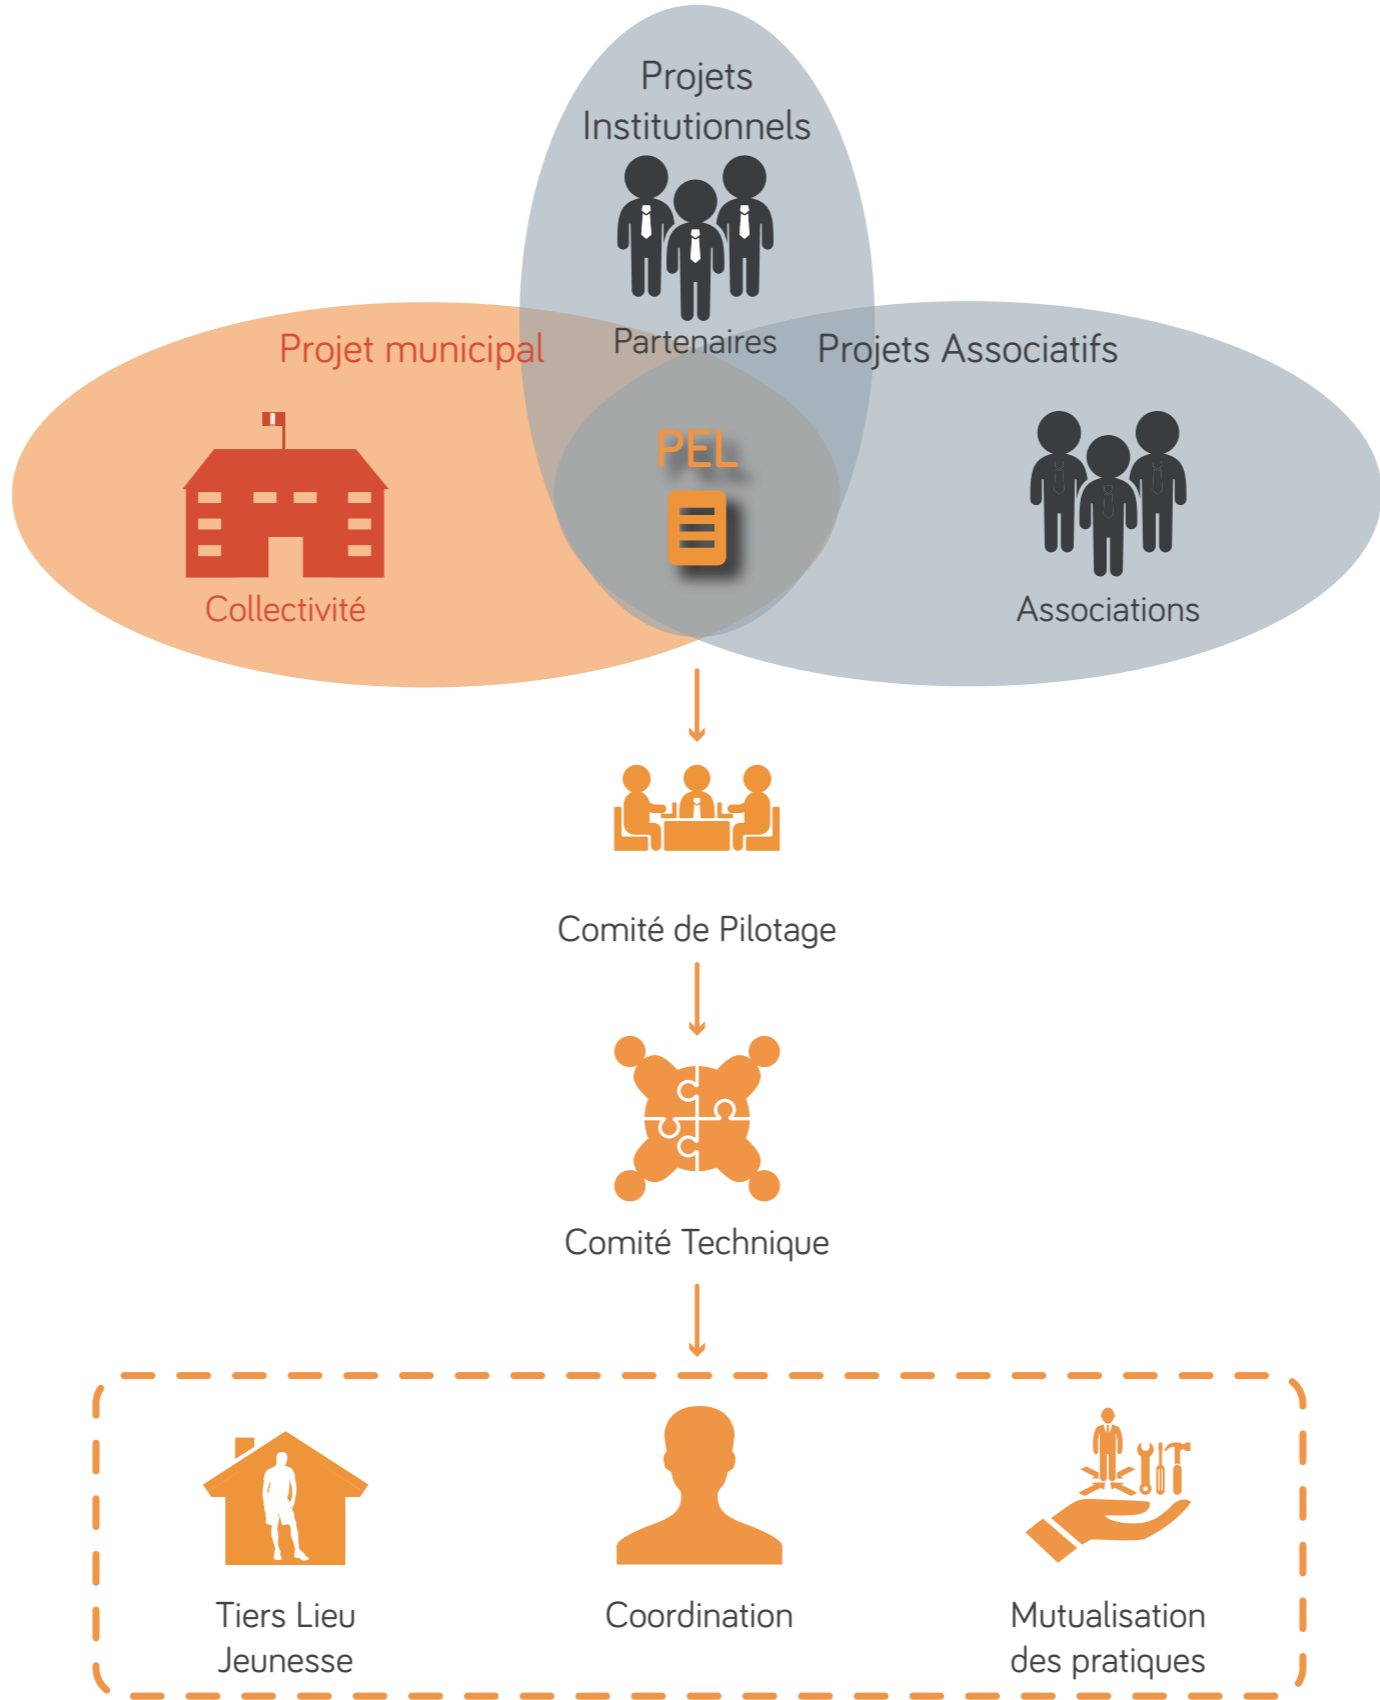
Projets Institutionnels

Partenaires

Projet municipal

Projets Associatifs

PEL

Collectivité

Associations

Comité de Pilotage

Comité Technique

Tiers Lieu Jeunesse

Coordination

Mutualisation des pratiques